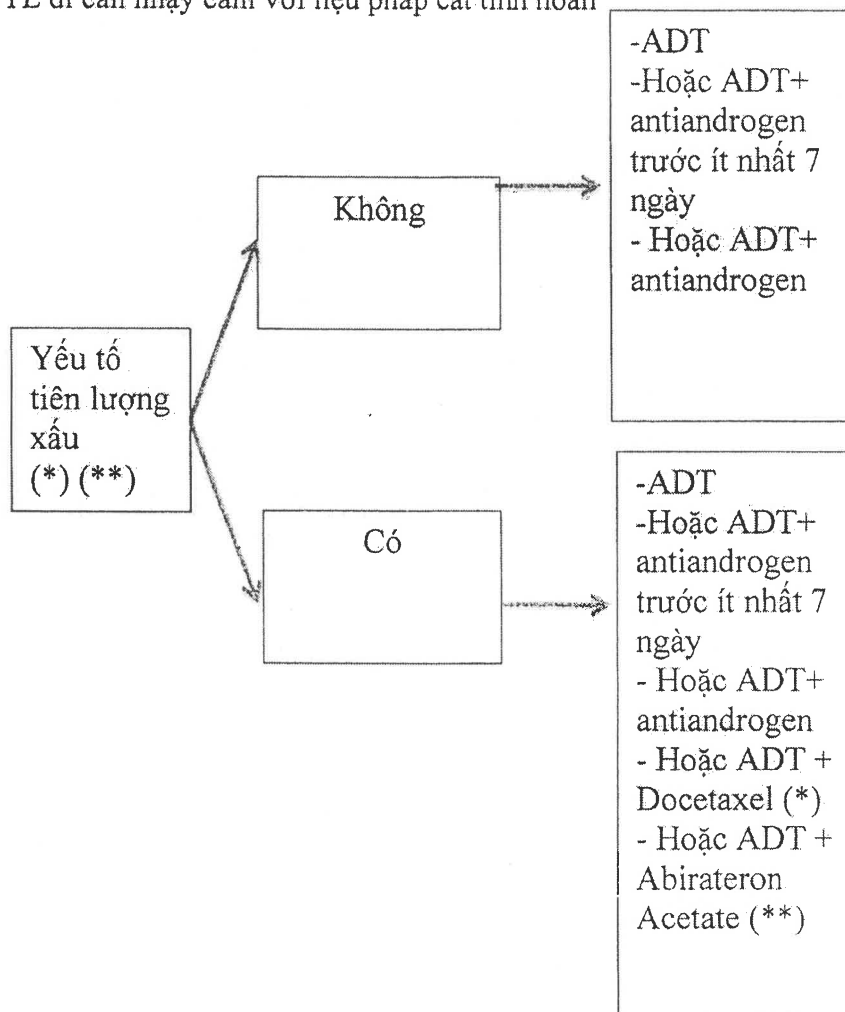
TL di căn nhạy cảm với liệu pháp cắt tinh hoàn

Yếu tố tiên lượng xấu (*) (**)

Không

Có

-ADT
-Hoặc ADT+ antiandrogen trước ít nhất 7 ngày
- Hoặc ADT+ antiandrogen

-ADT
-Hoặc ADT+ antiandrogen trước ít nhất 7 ngày
- Hoặc ADT+ antiandrogen
- Hoặc ADT + Docetaxel (*)
- Hoặc ADT + Abirateron Acetate (**)